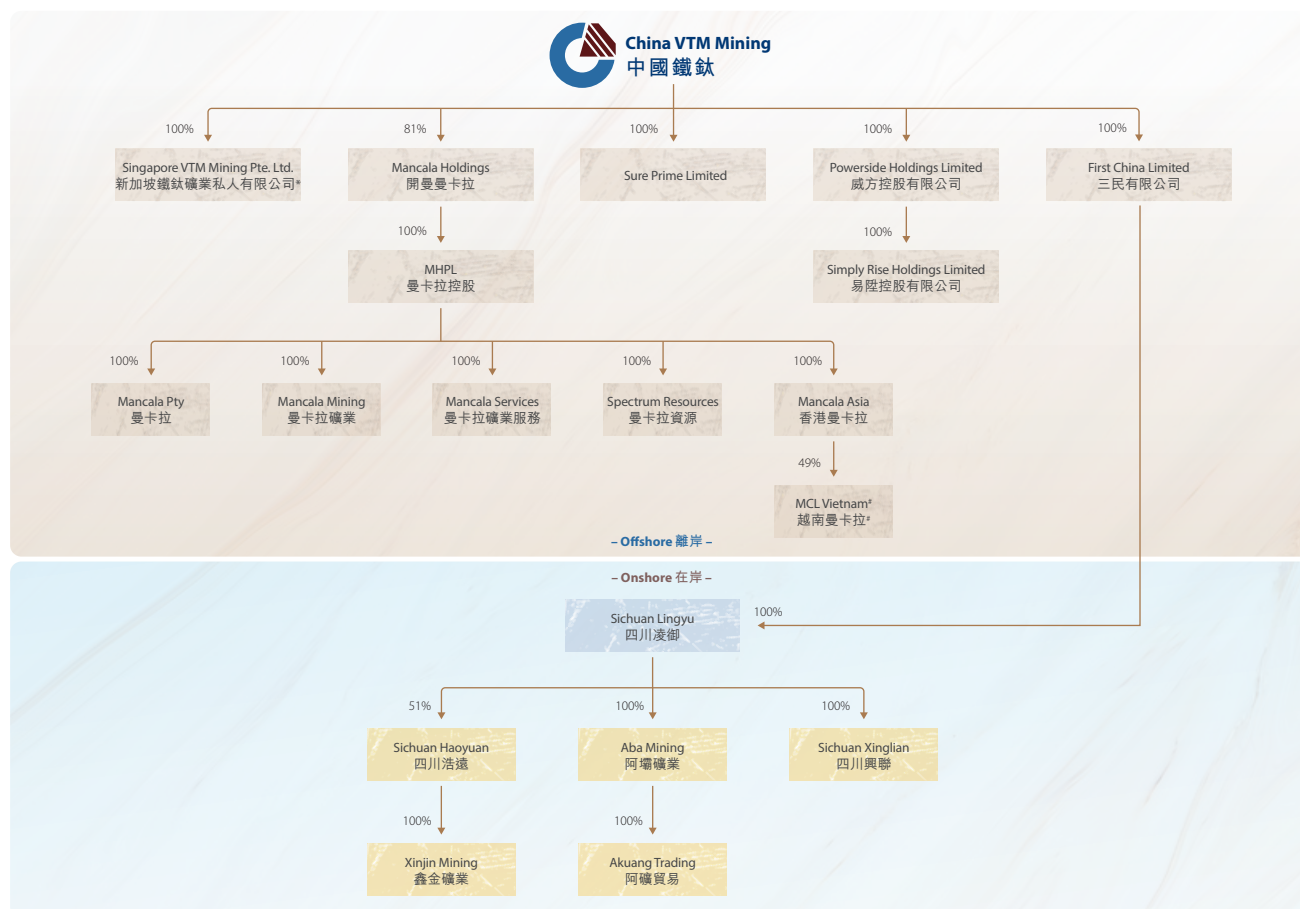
China VTM Mining
中國鐵鈦

100%
Singapore VTM Mining Pte. Ltd.
新加坡鐵鈦礦業私人有限公司*

81%
Mancala Holdings
開曼曼卡拉

100%
MHPL
曼卡拉控股

100%
Mancala Pty
曼卡拉

100%
Mancala Mining
曼卡拉礦業

100%
Mancala Services
曼卡拉礦業服務

100%
Spectrum Resources
曼卡拉資源

100%
Mancala Asia
香港曼卡拉

49%
MCL Vietnam#
越南曼卡拉#

100%
Sure Prime Limited

100%
Powerside Holdings Limited
威方控股有限公司

100%
Simply Rise Holdings Limited
易陞控股有限公司

100%
First China Limited
三民有限公司

– Offshore 離岸 –

– Onshore 在岸 –

100%
Sichuan Lingyu
四川凌御

51%
Sichuan Haoyuan
四川浩遠

100%
Xinjin Mining
鑫金礦業

100%
Aba Mining
阿壩礦業

100%
Akuang Trading
阿礦貿易

100%
Sichuan Xinglian
四川興聯